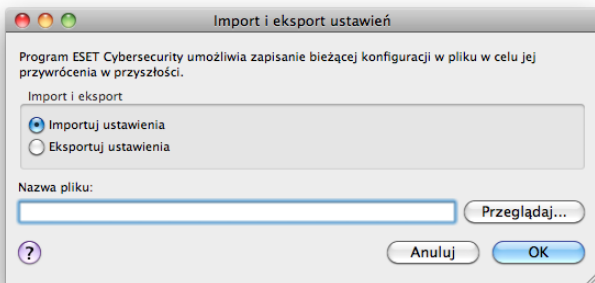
Import i eksport ustawień

Program ESET Cybersecurity umożliwia zapisanie bieżącej konfiguracji w pliku w celu jej przywrócenia w przyszłości.

Import i eksport

Importuj ustawienia

Eksportuj ustawienia

Nazwa pliku:

Przeglądaj...

?

Anuluj

OK